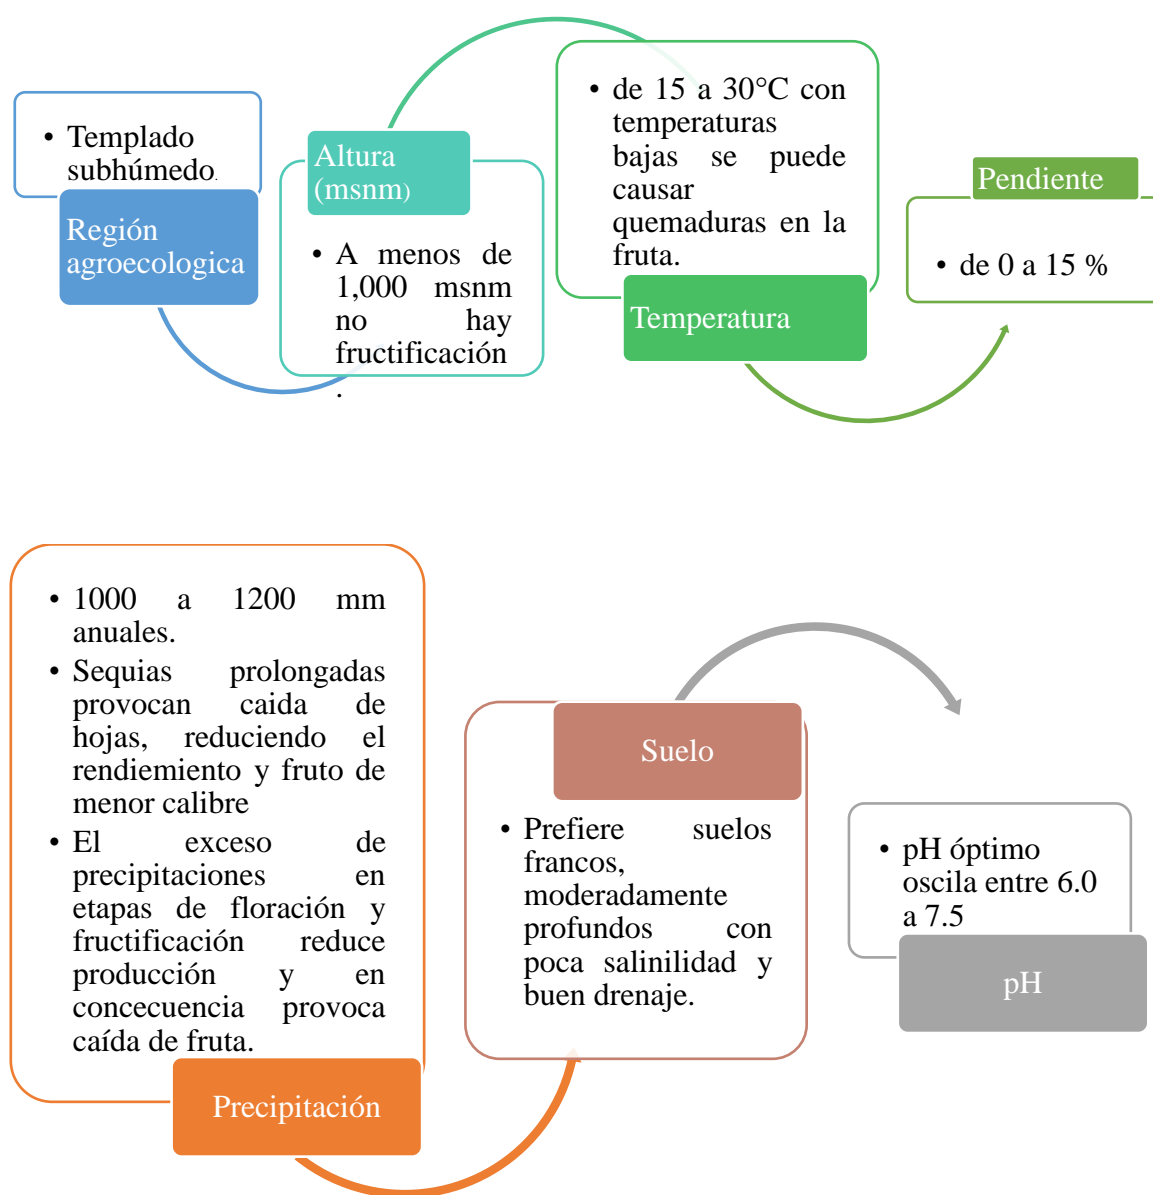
• Templado subhúmedo.

Región agroecologica

Altura (msnm)

• A menos de 1,000 msnm no hay fructificación.

• de 15 a 30°C con temperaturas bajas se puede causar quemaduras en la fruta.

Temperatura

Pendiente

• de 0 a 15 %

• 1000 a 1200 mm anuales.
• Sequias prolongadas provocan caida de hojas, reduciendo el rendiemiento y fruto de menor calibre
• El exceso de precipitaciones en etapas de floración y fructificación reduce producción y en concecuencia provoca caída de fruta.

Precipitación

Suelo

• Prefiere suelos francos, moderadamente profundos con poca salinilidad y buen drenaje.

• pH óptimo oscila entre 6.0 a 7.5

pH